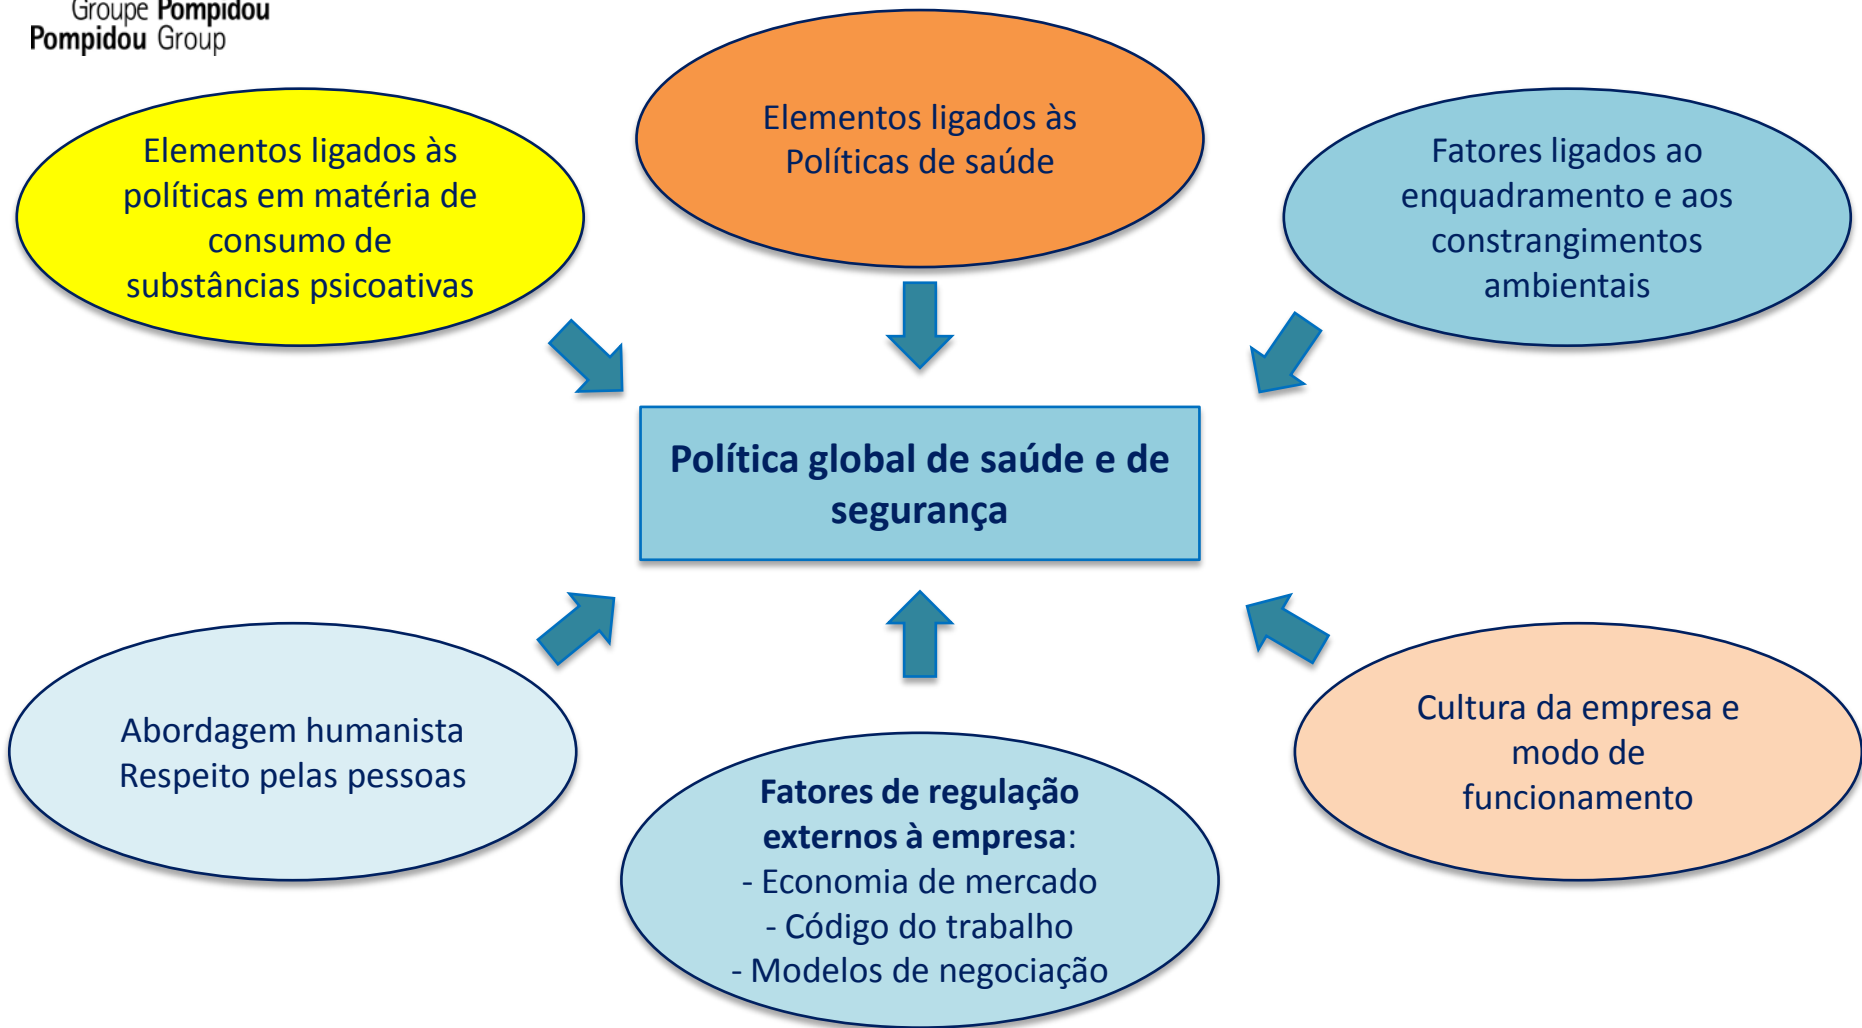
Groupe Pompidou
Pompidou Group

Elementos ligados às políticas em matéria de consumo de substâncias psicoativas

Elementos ligados às Políticas de saúde

Fatores ligados ao enquadramento e aos constrangimentos ambientais

Política global de saúde e de segurança

Abordagem humanista
Respeito pelas pessoas

Fatores de regulação externos à empresa:
- Economia de mercado
- Código do trabalho
- Modelos de negociação

Cultura da empresa e modo de funcionamento